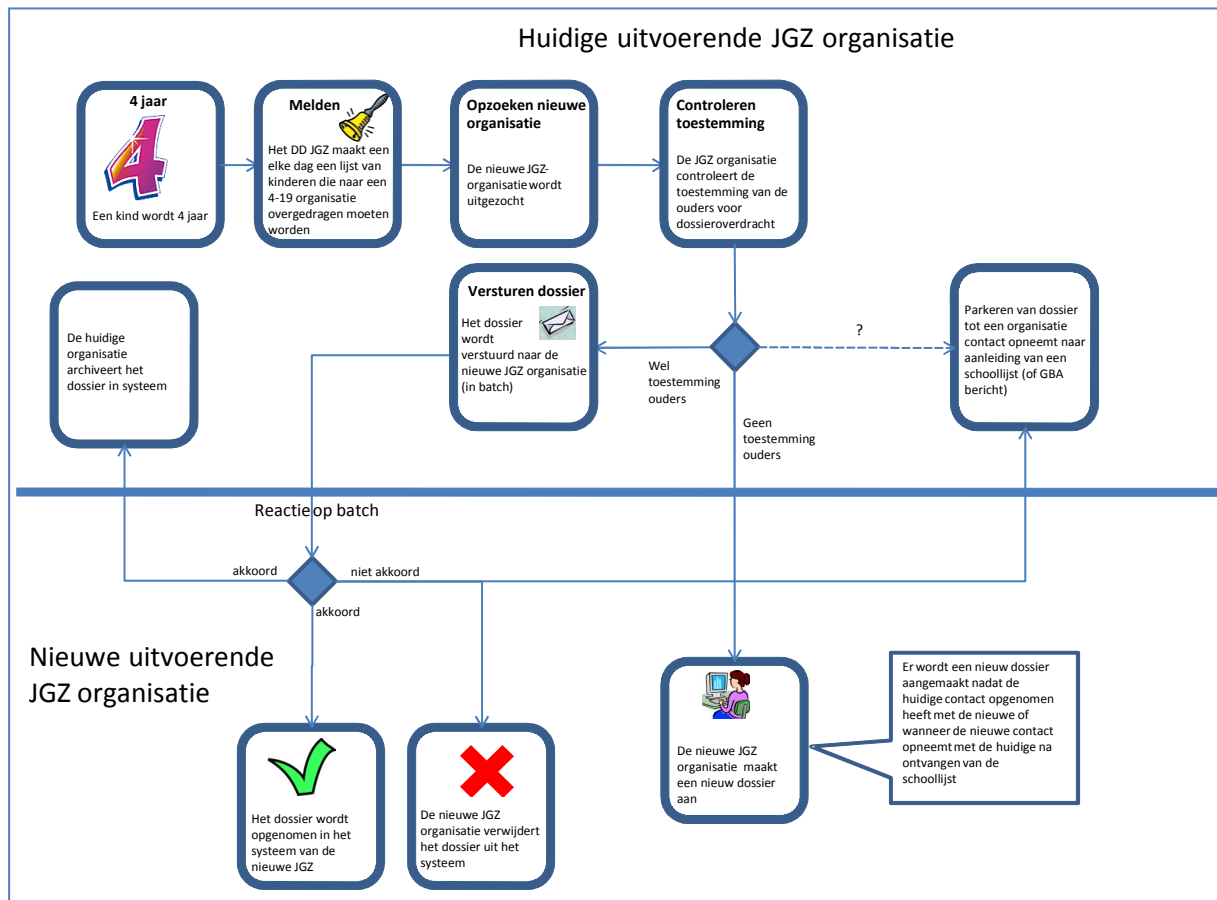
Huidige uitvoerende JGZ organisatie

4 jaar

4

Een kind wordt 4 jaar

Melden

Het DD JGZ maakt een elke dag een lijst van kinderen die naar een 4-19 organisatie overgedragen moeten worden

Opzoeken nieuwe organisatie

De nieuwe JGZ-organisatie wordt uitgezocht

Controleren toestemming

De JGZ organisatie controleert de toestemming van de ouders voor dossieroverdracht

De huidige organisatie archiveert het dossier in systeem

Versturen dossier

Het dossier wordt verstuurd naar de nieuwe JGZ organisatie (in batch)

Wel toestemming ouders

?

Parkeren van dossier tot een organisatie contact opneemt naar aanleiding van een schoollijst (of GBA bericht)

Geen toestemming ouders

Reactie op batch

akkoord

niet akkoord

akkoord

Nieuwe uitvoerende JGZ organisatie

Het dossier wordt opgenomen in het systeem van de nieuwe JGZ

De nieuwe JGZ organisatie verwijdert het dossier uit het systeem

De nieuwe JGZ organisatie maakt een nieuw dossier aan

Er wordt een nieuw dossier aangemaakt nadat de huidige contact opgenomen heeft met de nieuwe of wanneer de nieuwe contact opneemt met de huidige na ontvangen van de schoollijst